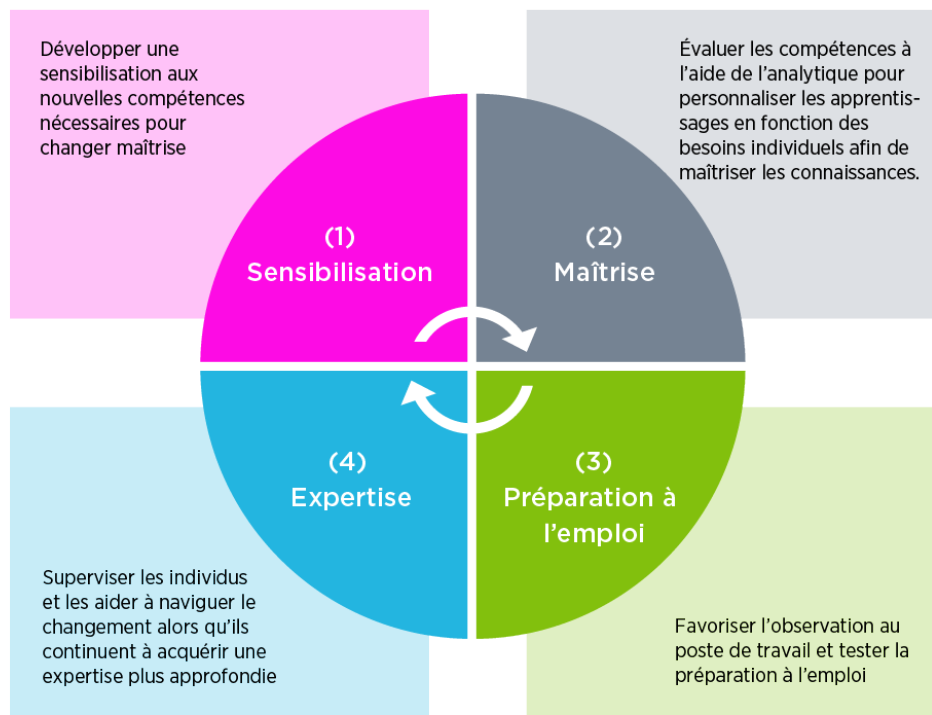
Développer une sensibilisation aux nouvelles compétences nécessaires pour changer maîtrise

Évaluer les compétences à l'aide de l'analytique pour personnaliser les apprentissages en fonction des besoins individuels afin de maîtriser les connaissances.

(1)
Sensibilisation

(2)
Maîtrise

(4)
Expertise

(3)
Préparation à l'emploi

Superviser les individus et les aider à naviguer le changement alors qu'ils continuent à acquérir une expertise plus approfondie

Favoriser l'observation au poste de travail et tester la préparation à l'emploi